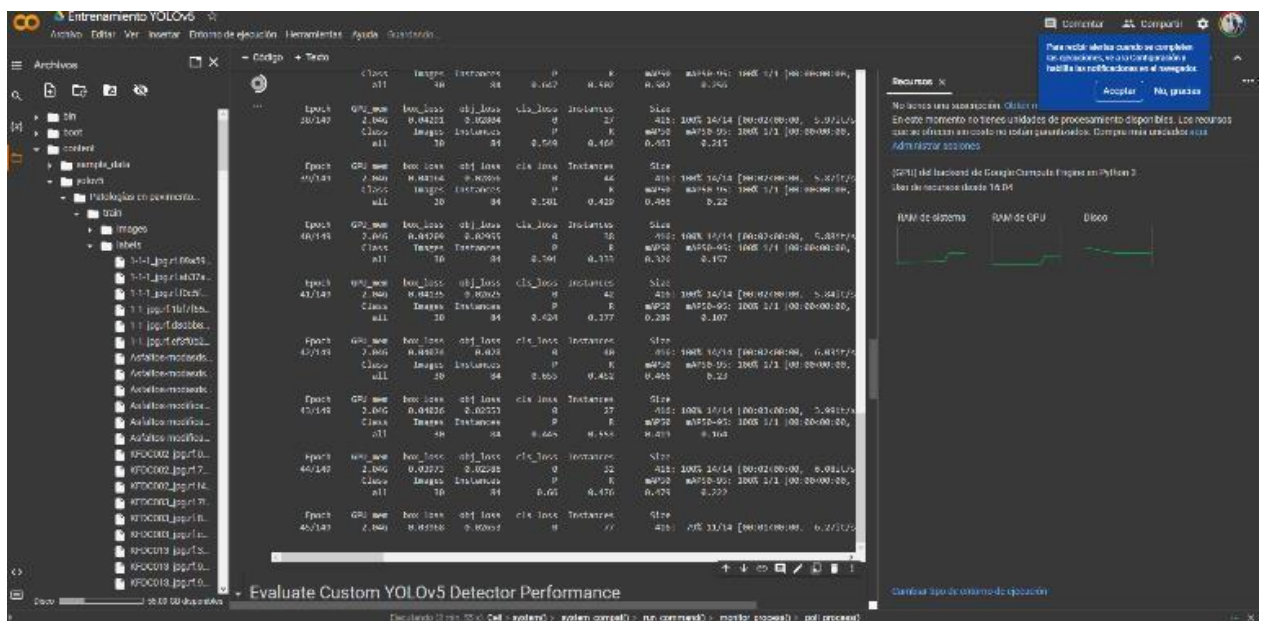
Entrenamiento YOLOv5
Archivo Editar Ver Insertar Entorno de ejecución Herramientas Ayuda Guardando...

Comentar Compartir

Para recibir alertas cuando se completen las ejecuciones, ve a la configuración y habilita las notificaciones en el navegador.
Aceptar No, gracias

Archivos
+ Código + Texto

bin
boot
content
sample_data
yolov5
Patologías en pavimento...
train
images
labels
1-1-1_jpg.rf.69a59...
1-1-1_jpg.rf.ab37a...
1-1-1_jpg.rf.0c9f...
1-1_jpg.rf.1b7f66...
1-1_jpg.rf.dedbbs...
1-1_jpg.rf.ef9f050...
Asfaltico-modasdo...
Asfaltico-modasdo...
Asfaltico-modasdo...
Asfaltico-modifica...
Asfaltico-modifica...
Asfaltico-modifica...
KFDC002_jpg.rf.0...
KFDC002_jpg.rf.7...
KFDC002_jpg.rf.f4...
KFDC002_jpg.rf.7f...
KFDC003_jpg.rf.8...
KFDC003_jpg.rf.a...
KFDC013_jpg.rf.3...
KFDC013_jpg.rf.9...
KFDC013_jpg.rf.9...

Disco 55.83 GB disponibles

Class Images Instances P R mAP50 mAP50-95: 100% 1/1 [00:00<00:00,
all 30 84 0.467 0.480 0.482 0.256

Epoch GPU_mem box_loss obj_loss cls_loss Instances Size
38/149 2.04G 0.04221 0.02884 0 27 416: 100% 14/14 [00:02<00:00, 5.97it/s
Class Images Instances P R mAP50 mAP50-95: 100% 1/1 [00:00<00:00,
all 30 84 0.509 0.464 0.481 0.243

Epoch GPU_mem box_loss obj_loss cls_loss Instances Size
39/149 2.04G 0.04094 0.02956 0 44 416: 100% 14/14 [00:02<00:00, 5.87it/s
Class Images Instances P R mAP50 mAP50-95: 100% 1/1 [00:00<00:00,
all 30 84 0.501 0.429 0.466 0.22

Epoch GPU_mem box_loss obj_loss cls_loss Instances Size
40/149 2.04G 0.04209 0.02955 0 38 416: 100% 14/14 [00:02<00:00, 5.83it/s
Class Images Instances P R mAP50 mAP50-95: 100% 1/1 [00:00<00:00,
all 30 84 0.394 0.333 0.326 0.157

Epoch GPU_mem box_loss obj_loss cls_loss Instances Size
41/149 2.04G 0.04165 0.02825 0 42 416: 100% 14/14 [00:02<00:00, 5.44it/s
Class Images Instances P R mAP50 mAP50-95: 100% 1/1 [00:00<00:00,
all 30 84 0.424 0.377 0.296 0.107

Epoch GPU_mem box_loss obj_loss cls_loss Instances Size
42/149 2.04G 0.04074 0.028 0 48 416: 100% 14/14 [00:02<00:00, 6.03it/s
Class Images Instances P R mAP50 mAP50-95: 100% 1/1 [00:00<00:00,
all 30 84 0.655 0.452 0.466 0.23

Epoch GPU_mem box_loss obj_loss cls_loss Instances Size
43/149 2.04G 0.04026 0.02551 0 27 416: 100% 14/14 [00:02<00:00, 5.99it/s
Class Images Instances P R mAP50 mAP50-95: 100% 1/1 [00:00<00:00,
all 30 84 0.445 0.555 0.419 0.184

Epoch GPU_mem box_loss obj_loss cls_loss Instances Size
44/149 2.04G 0.03773 0.02585 0 32 416: 100% 14/14 [00:02<00:00, 6.08it/s
Class Images Instances P R mAP50 mAP50-95: 100% 1/1 [00:00<00:00,
all 30 84 0.65 0.476 0.479 0.222

Epoch GPU_mem box_loss obj_loss cls_loss Instances Size
45/149 2.04G 0.04068 0.02657 0 77 416: 79% 11/14 [00:01<00:00, 6.27it/s

Evaluate Custom YOLOv5 Detector Performance

Recursos ×
No tienes una suscripción. Obtén una
En este momento no tienes unidades de procesamiento disponibles. Los recursos que se ofrecen sin costo no están garantizados. Compra más unidades aquí.
Administrar sesiones
(GPU) del backend de Google Compute Engine en Python 3
Uso de recursos desde 16:04
RAM de sistema RAM de GPU Disco

Cambiar tipo de entorno de ejecución

Ejecutando (2 min 55 s) Cell > system() > system compat() > run command() > monitor process() > poll process()